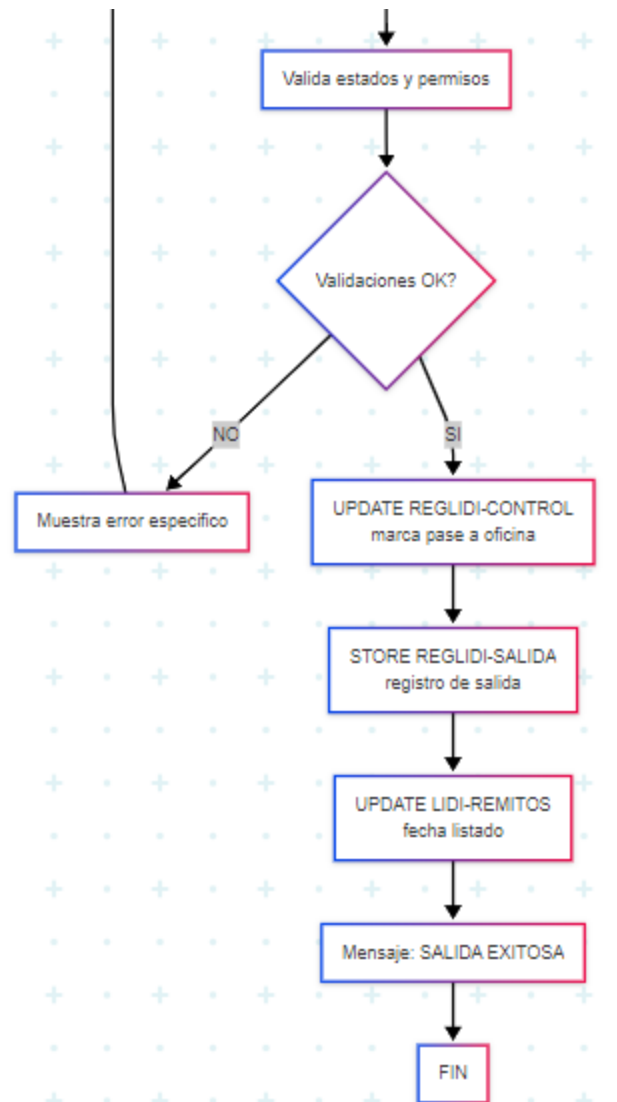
Valida estados y permisos

Validaciones OK?

NO

SI

Muestra error especifico

UPDATE REGLIDI-CONTROL
marca pase a oficina

STORE REGLIDI-SALIDA
registro de salida

UPDATE LIDI-REMITOS
fecha listado

Mensaje: SALIDA EXITOSA

FIN